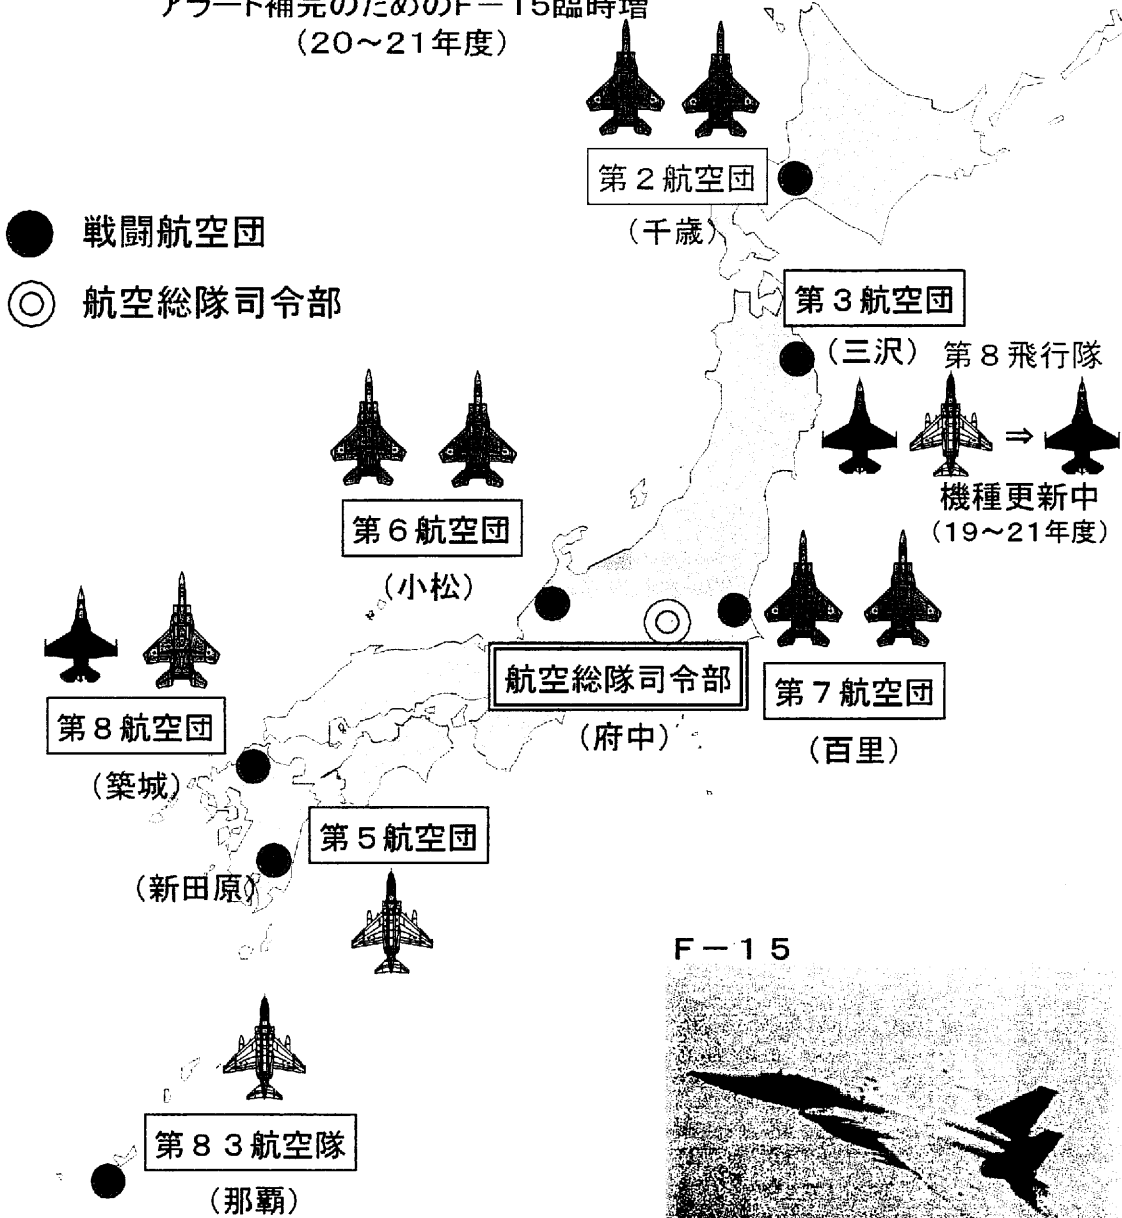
アラート補完のためのF－15臨時増
（20～21年度）

第２航空団
（千歳）

● 戦闘航空団
◎ 航空総隊司令部

第３航空団
（三沢） 第８飛行隊
⇒
機種更新中
（19～21年度）

第６航空団
（小松）

第８航空団
（築城）

航空総隊司令部
（府中）

第７航空団
（百里）

第５航空団
（新田原）

第８３航空隊
（那覇）

F－15